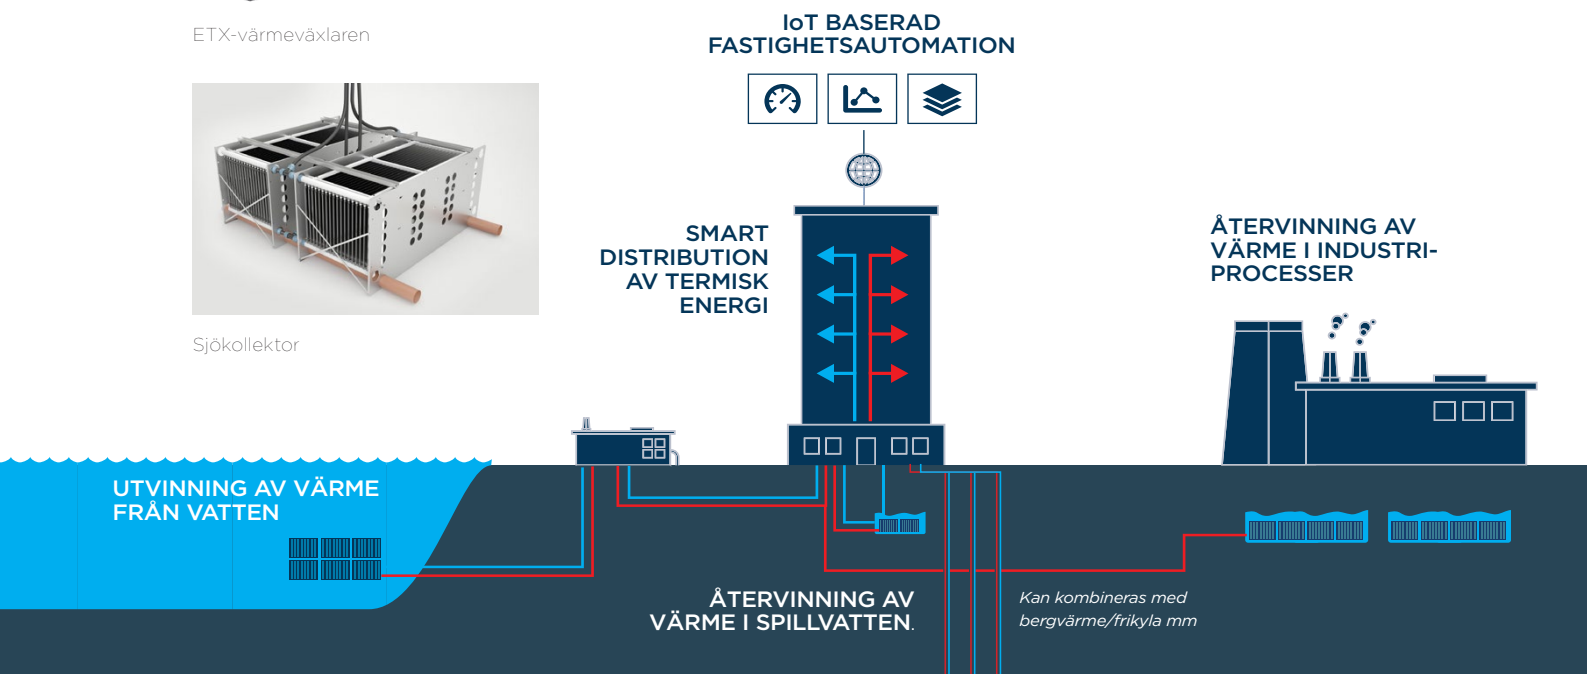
ETX-värmeväxlaren

Sjökollektor

IoT BASERAD FASTIGHETSAUTOMATION

SMART DISTRIBUTION AV TERMISK ENERGI

ÅTERVINNING AV VÄRME I INDUSTRIPROCESSER

UTVINNING AV VÄRME FRÅN VATTEN

ÅTERVINNING AV VÄRME I SPILLVATTEN.

Kan kombineras med bergvärme/frikyla mm